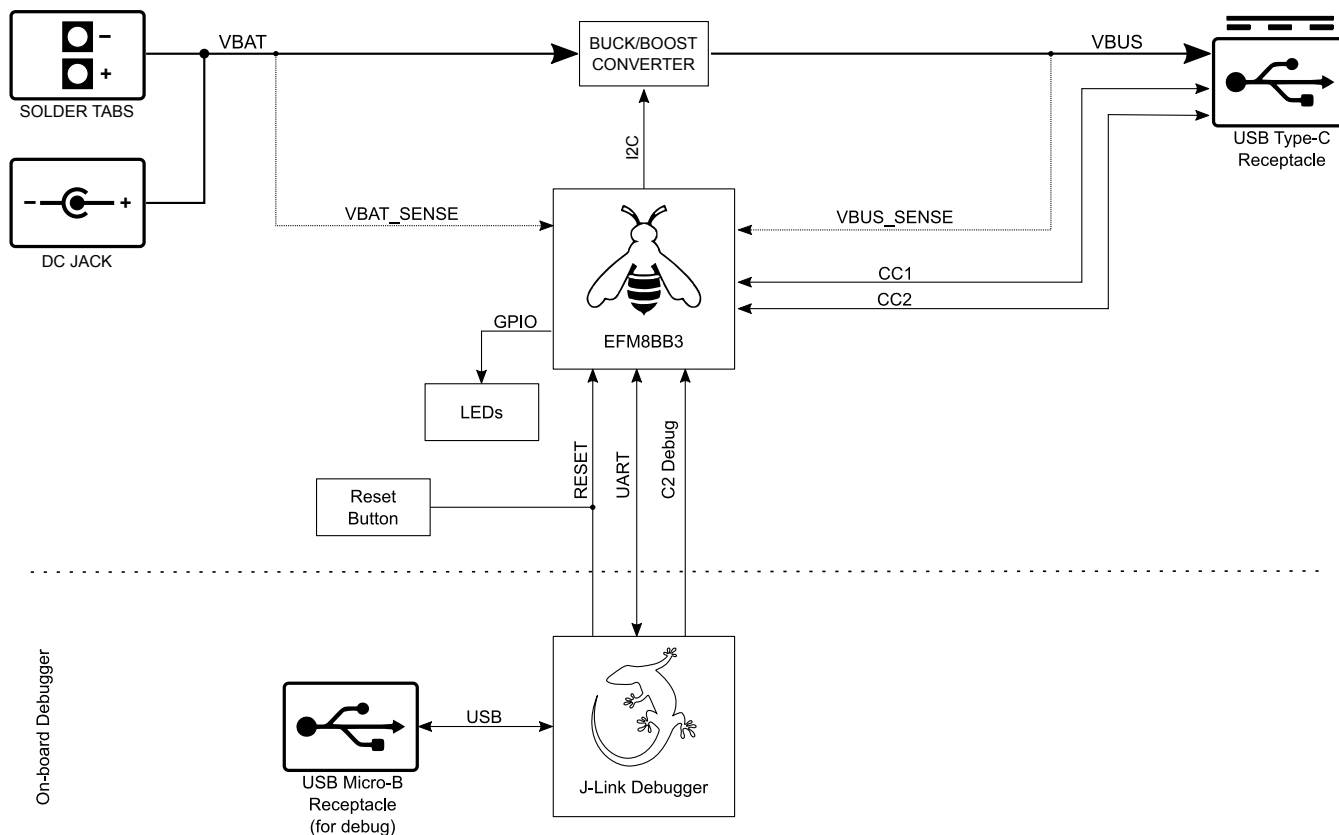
–
+
SOLDER TABS

VBAT

BUCK/BOOST CONVERTER

VBUS

USB Type-C Receptacle

– +
DC JACK

I2C

VBAT_SENSE

VBUS_SENSE

CC1

CC2

GPIO

EFM8BB3

LEDs

RESET

UART

C2 Debug

Reset Button

On-board Debugger

USB

USB Micro-B Receptacle (for debug)

J-Link Debugger